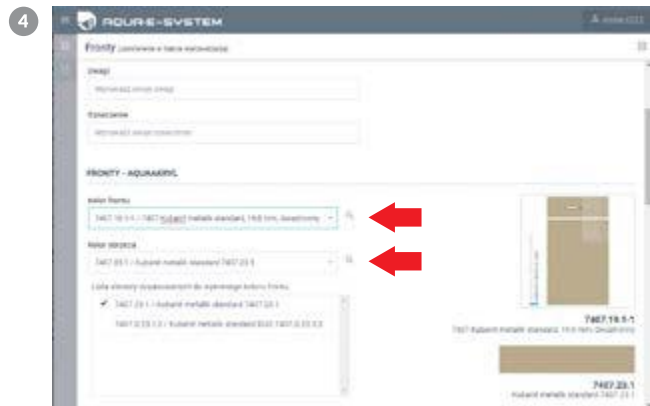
4

AQUA-E-SYSTEM

Fronty

Zwiąż

Wprowadź zwrot związ

Tłoczenie

Wprowadź zwrot tłoczenie

FRONTY - AQUAAKRYL

Kolor frontu

7407.19.1-1 / 7407 Kubanit metalic standard, 19,8 mm, dwustronny

Kolor obrzeża

7407.23.1 / Kubanit metalic standard 7407.23.1

Lista obrzeży dopasowanych do wybranego koloru frontu

✓ 7407.23.1 / Kubanit metalic standard 7407.23.1

7407.0.23.1.2 / Kubanit metalic standard EGO 7407.0.23.1.2

7407.19.1-1

7407 Kubanit metalic standard, 19,8 mm, dwustronny

7407.23.1

Kubanit metalic standard 7407.23.1